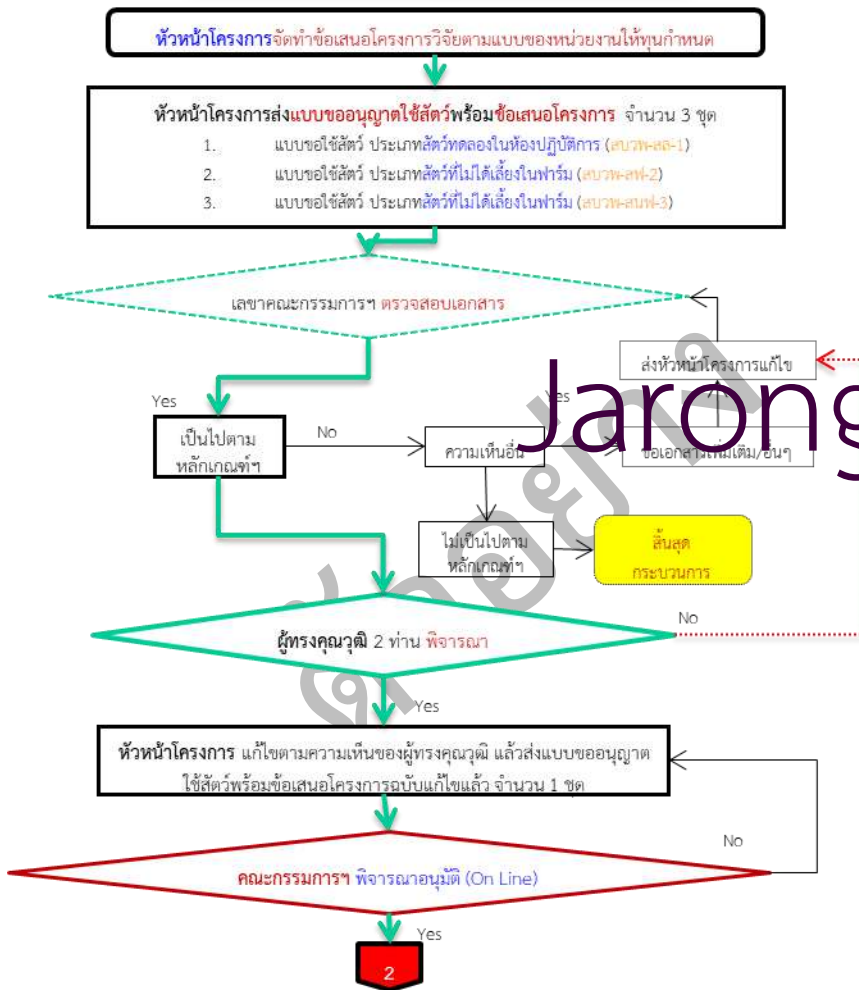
หัวหน้าโครงการจัดทำข้อเสนอโครงการวิจัยตามแบบของหน่วยงานให้ทุนกำหนด

หัวหน้าโครงการส่งแบบขออนุญาตใช้สัตว์พร้อมข้อเสนอโครงการ จำนวน 3 ชุด
1. แบบขอใช้สัตว์ ประเภทสัตว์ทดลองในห้องปฏิบัติการ (สบวพ-สล-1)
2. แบบขอใช้สัตว์ ประเภทสัตว์ที่ไม่ได้เลี้ยงในฟาร์ม (สบวพ-สฟ-2)
3. แบบขอใช้สัตว์ ประเภทสัตว์ที่ไม่ได้เลี้ยงในฟาร์ม (สบวพ-สนฟ-3)

เลขาคณะกรรมการฯ ตรวจสอบเอกสาร

ส่งหัวหน้าโครงการแก้ไข

Yes

Yes

เป็นไปตามหลักเกณฑ์ฯ

No

ความเห็นอื่น

ขอเอกสารเพิ่มเติม/อื่นๆ

Jarong

ไม่เป็นไปตามหลักเกณฑ์ฯ

สิ้นสุดกระบวนการ

No

ผู้ทรงคุณวุฒิ 2 ท่าน พิจารณา

Yes

หัวหน้าโครงการ แก้ไขตามความเห็นของผู้ทรงคุณวุฒิ แล้วส่งแบบขออนุญาตใช้สัตว์พร้อมข้อเสนอโครงการฉบับแก้ไขแล้ว จำนวน 1 ชุด

No

คณะกรรมการฯ พิจารณาอนุมัติ (On Line)

Yes

2